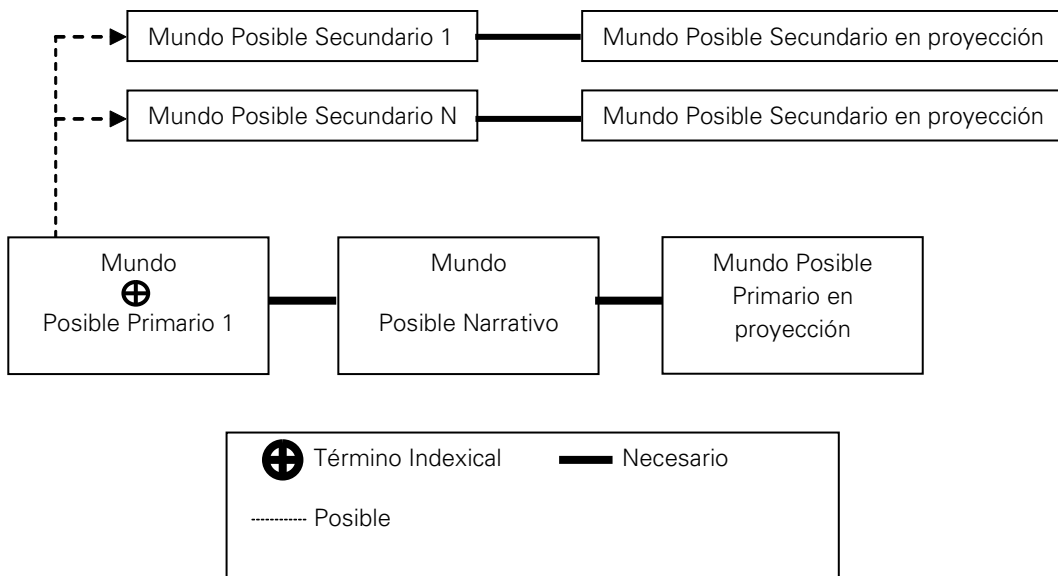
Mundo Posible Secundario 1

Mundo Posible Secundario en proyección

Mundo Posible Secundario N

Mundo Posible Secundario en proyección

Mundo
⊕
Posible Primario 1

Mundo
Posible Narrativo

Mundo Posible Primario en proyección

Término Indexical

Necesario

Posible